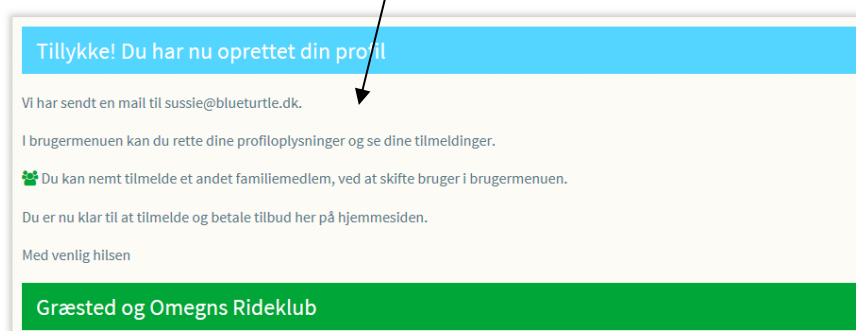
Tillykke! Du har nu oprettet din profil

Vi har sendt en mail til sussie@blueturtle.dk.

I brugermenuen kan du rette dine profiloplysninger og se dine tilmeldinger.

Du kan nemt tilmelde et andet familiemedlem, ved at skifte bruger i brugermenuen.

Du er nu klar til at tilmelde og betale tilbud her på hjemmesiden.

Med venlig hilsen

Græsted og Omegns Rideklub